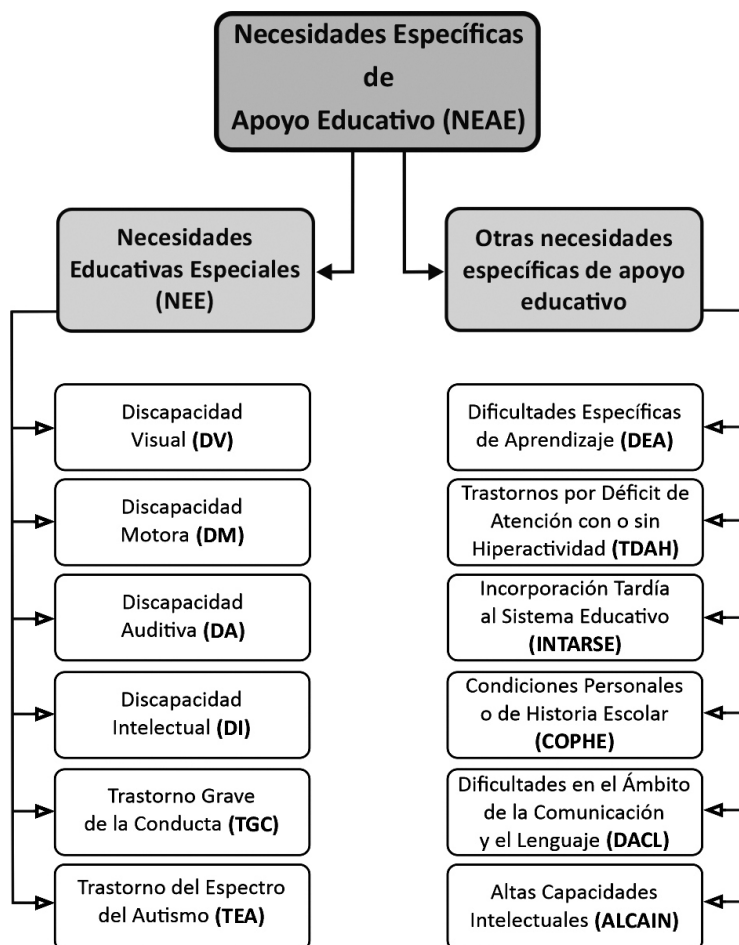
Necesidades Específicas de Apoyo Educativo (NEAE)

Necesidades Educativas Especiales (NEE)

Otras necesidades específicas de apoyo educativo

Discapacidad Visual (DV)

Discapacidad Motora (DM)

Discapacidad Auditiva (DA)

Discapacidad Intelectual (DI)

Trastorno Grave de la Conducta (TGC)

Trastorno del Espectro del Autismo (TEA)

Dificultades Específicas de Aprendizaje (DEA)

Trastornos por Déficit de Atención con o sin Hiperactividad (TDAH)

Incorporación Tardía al Sistema Educativo (INTARSE)

Condiciones Personales o de Historia Escolar (COPHE)

Dificultades en el Ámbito de la Comunicación y el Lenguaje (DACL)

Altas Capacidades Intelectuales (ALCAIN)